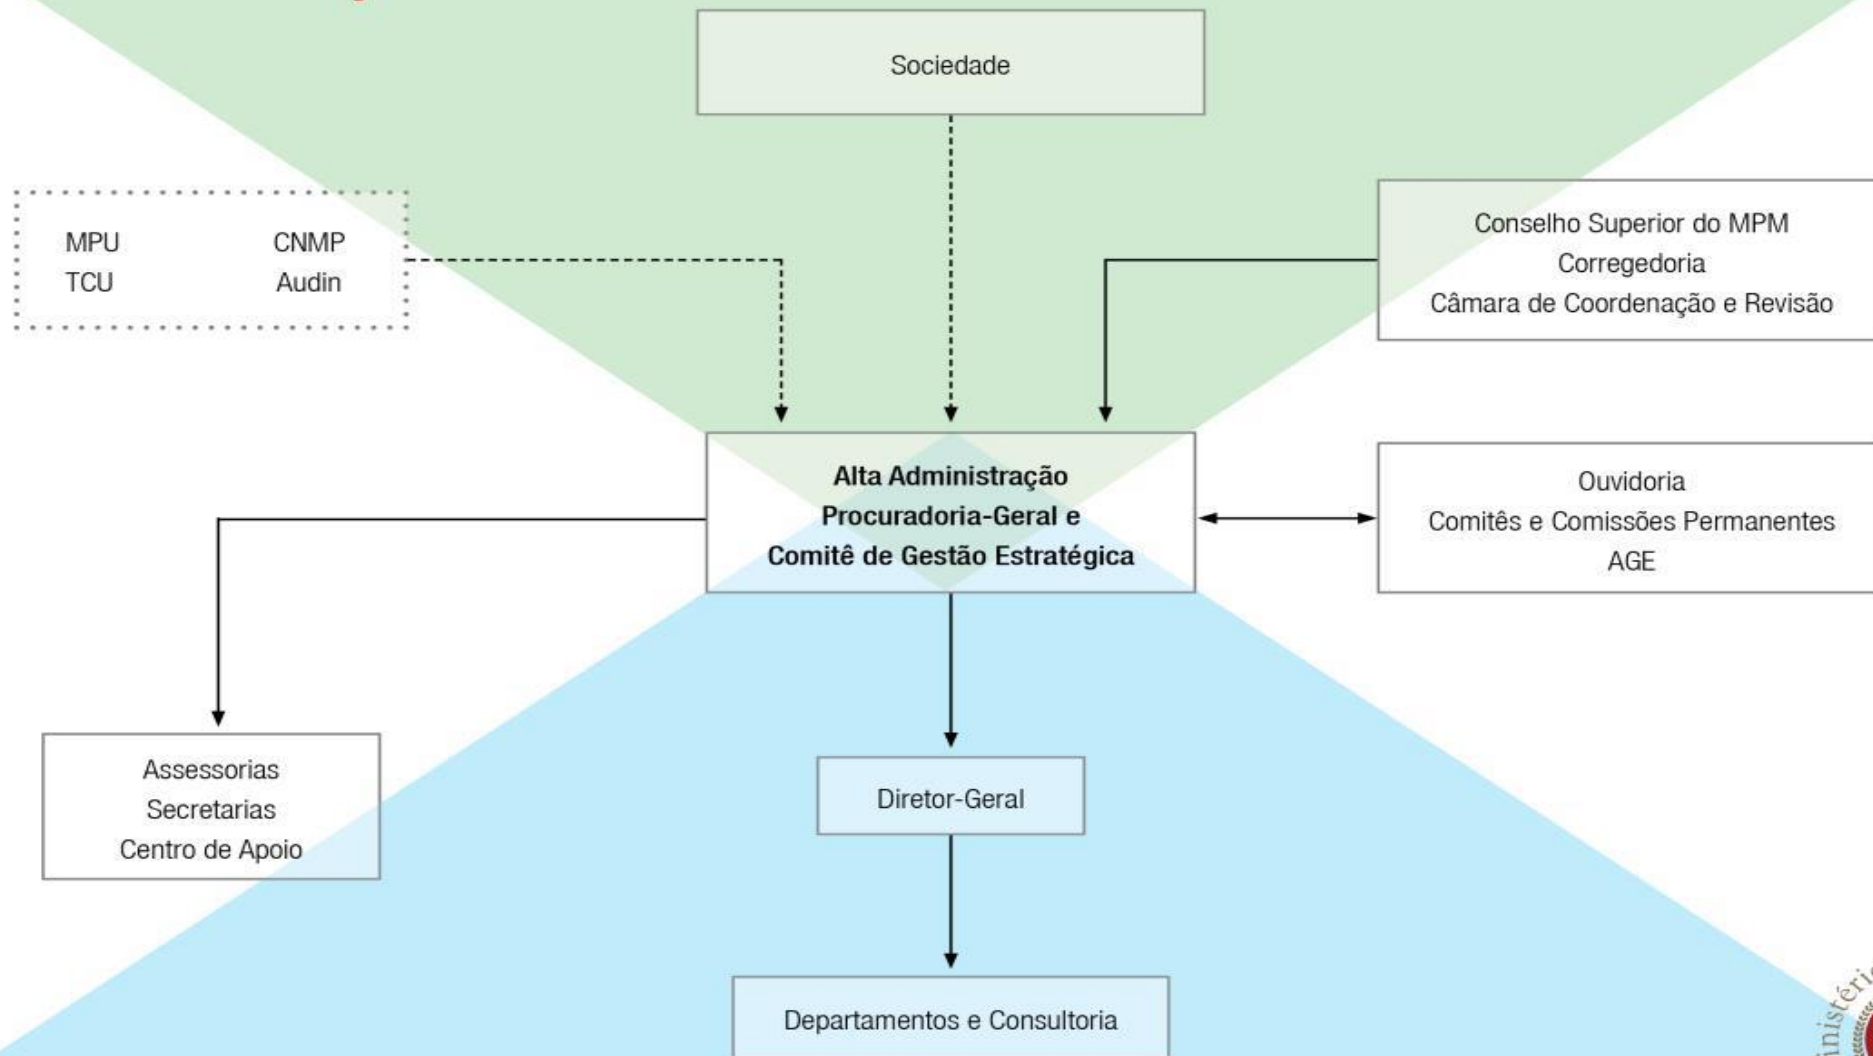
Sociedade

MPU
TCU
CNMP
Audin

Conselho Superior do MPM
Corregedoria
Câmara de Coordenação e Revisão

Alta Administração
Procuradoria-Geral e
Comitê de Gestão Estratégica

Ouvidoria
Comitês e Comissões Permanentes
AGE

Assessorias
Secretarias
Centro de Apoio

Diretor-Geral

Departamentos e Consultoria

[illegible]istéri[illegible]